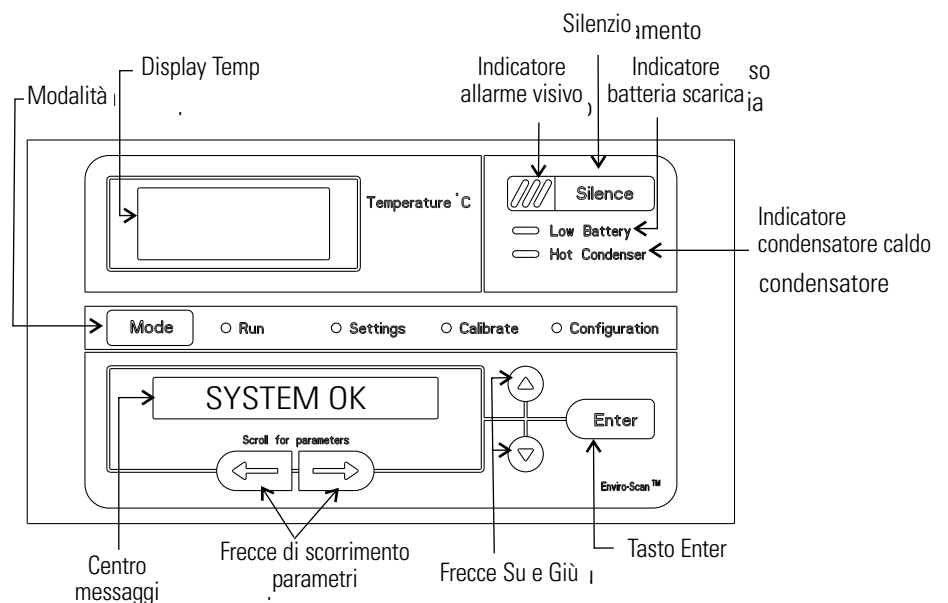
Silenzio ımento

Display Temp

Indicatore allarme visivo

Indicatore batteria scarica

so

ia

Modalità

Temperature °C

Silence

Low Battery

Hot Condenser

Indicatore condensatore caldo

condensatore

Mode

Run

Settings

Calibrate

Configuration

SYSTEM OK

Scroll for parameters

Enter

Enviro-Scan™

Centro messaggi

Frecce di scorrimento parametri

Frecce Su e Giù

Tasto Enter